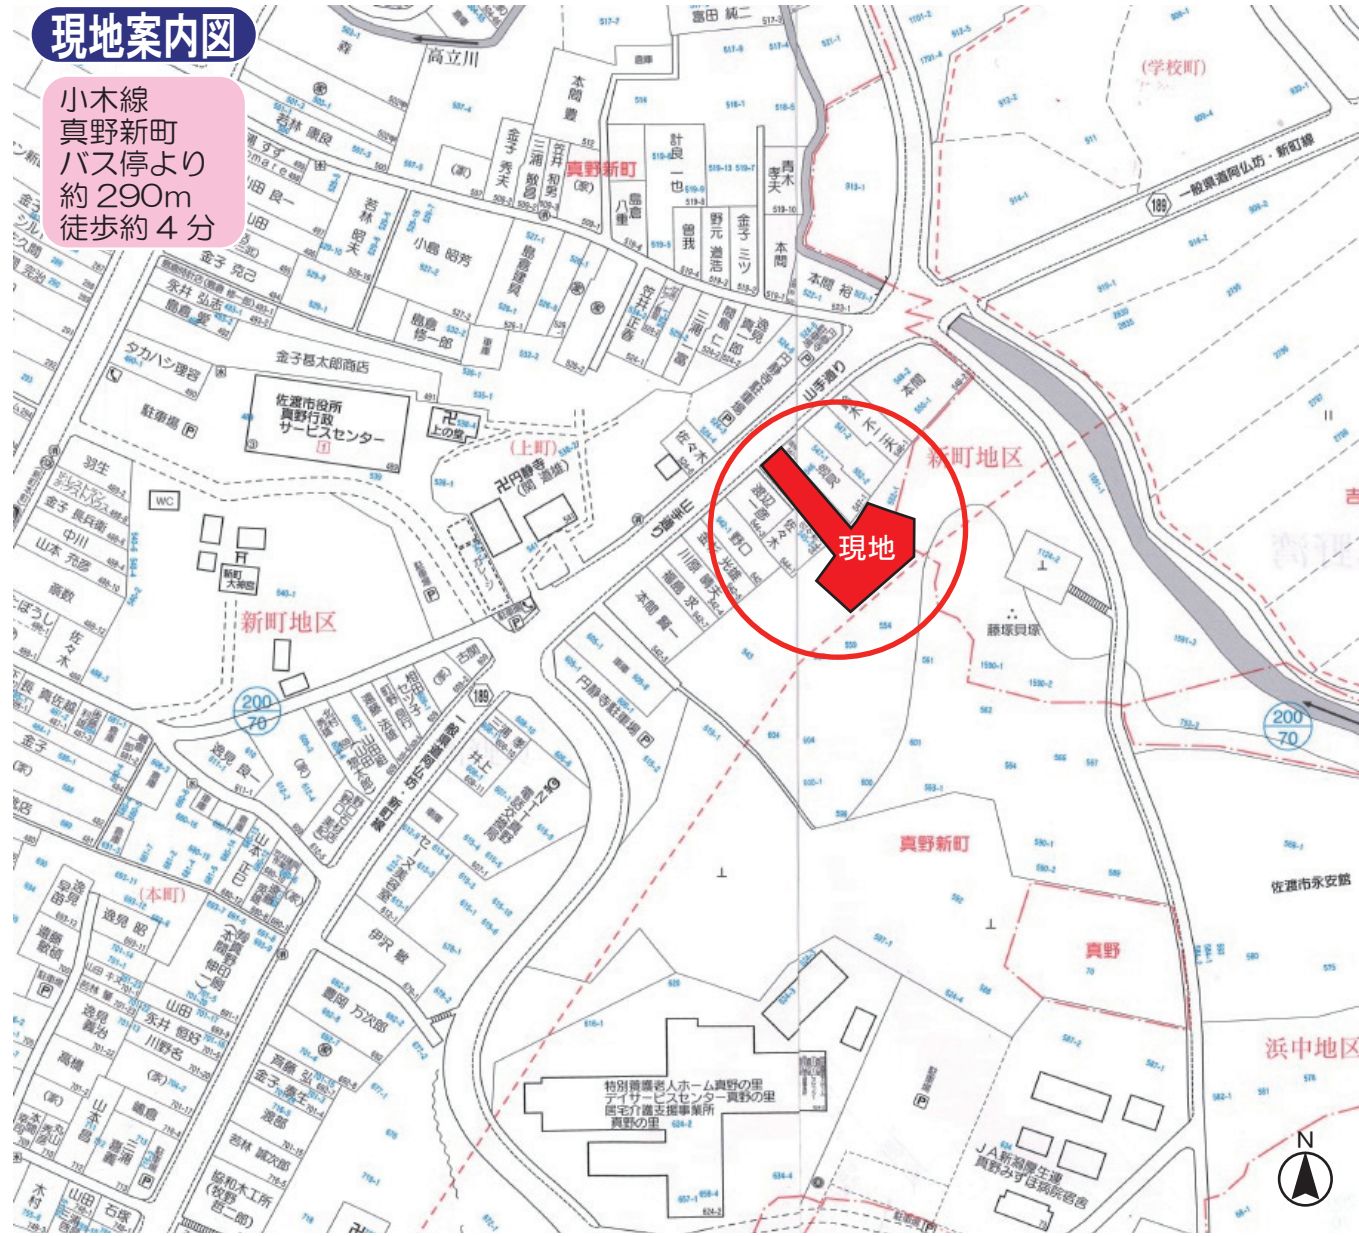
現地案内図

小木線
真野新町
バス停より
約 290m
徒歩約 4 分

現地

高立川
本間豊
金子秀夫
三浦敏昌
宮井和男
真野新町
計良一也
島倉八重
曽我
野元道吉
金子ミツ
青木孝夫
本間
本間裕
若林康良
若林昭夫
小島昭芳
島倉
金子晃己
永井弘吉
タカハシ理容
金子甚太郎商店
佐渡市役所
真野行政
サービスセンター
駐車場
上の堂
(上町)
円静寺
佐々木
山手通り
本間
新町地区
(学校町)
一般県道両仏坊・新町線
189
羽生
金子長兵衛
中川
山本茂
新町大神宮
新町地区
佐々木
渡辺
野口
川原
本間
円静寺駐車場
藤塚貝塚
200
70
200
70
逸見
(本町)
逸見昭
山田
永井
川野名
高橋
本間
山本
三浦
若林
金子
伊沢
特別養護老人ホーム真野の里
デイサービスセンター真野の里
居宅介護支援事業所
真野の里
真野新町
真野
浜中地区
佐渡市永安館
JA新潟厚生連
真野みずほ病院宿舎
協和木工所
N